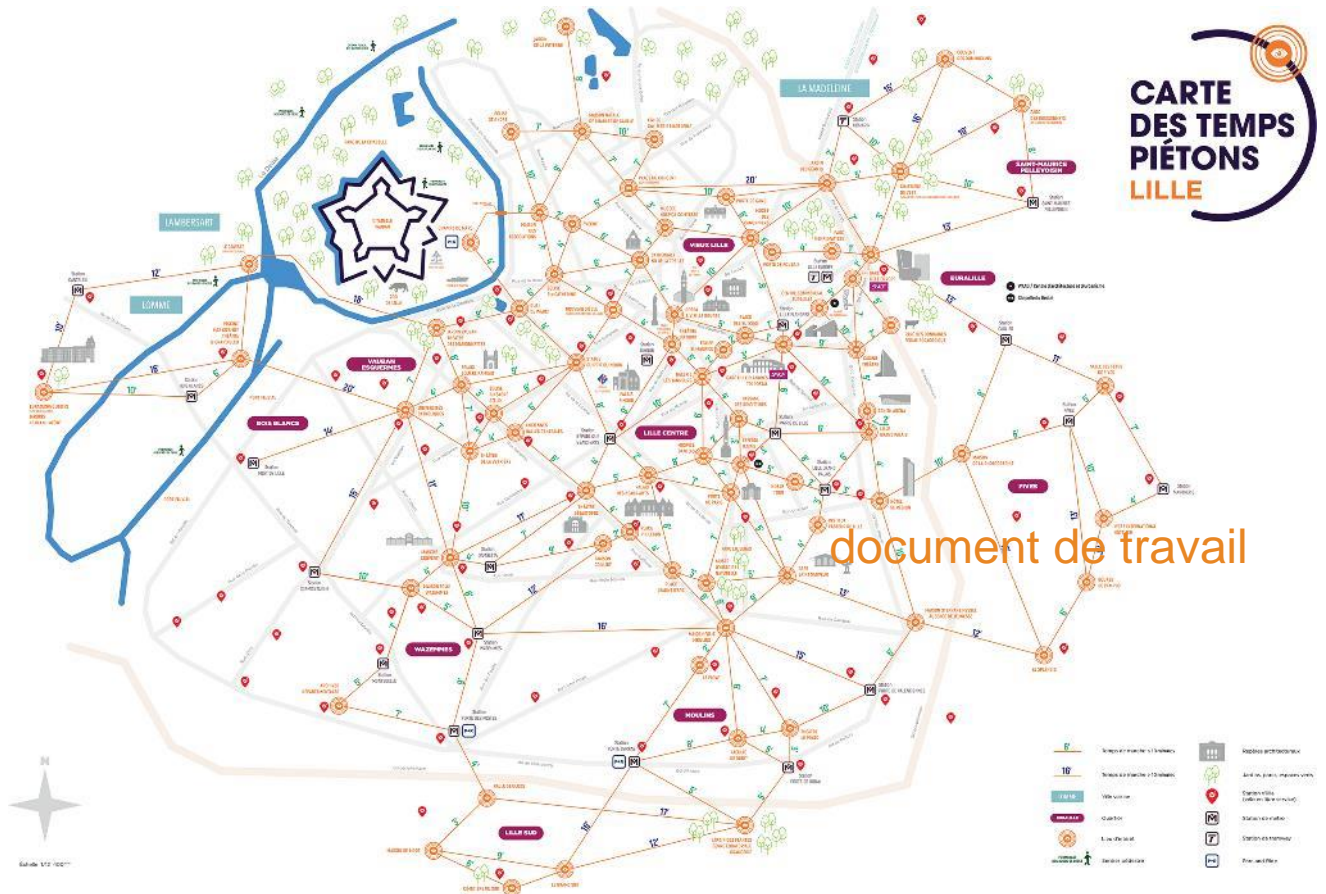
CARTE DES TEMPS PIÉTONS LILLE

document de travail

LA MADELEINE

LAMBERSART

LOMME

SAINT-MAURICE PELLEVOISIN

VIEUX LILLE

EURALILLE

VAUBAN ESQUERMES

BOIS BLANCS

LILLE CENTRE

FIVES

WAZEMMES

MOULINS

LILLE SUD

20'

12'

16'

10'

14'

15'

13'

11'

17'

12'

16'

15'

N